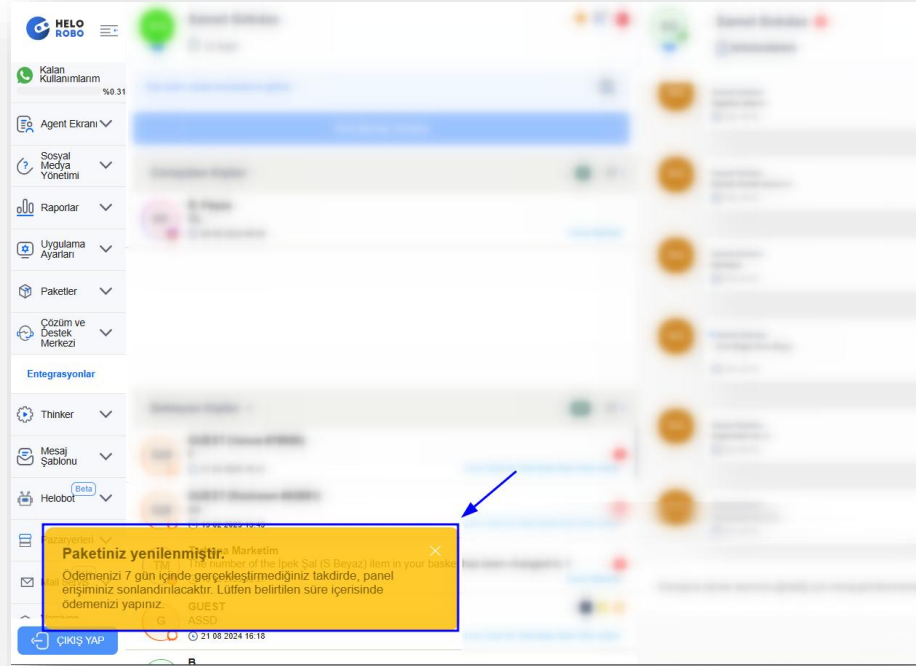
HELO ROBO

Kalan Kullanımlarım
%0.31

Agent Ekranı

Sosyal Medya Yönetimi

Raporlar

Uygulama Ayarları

Paketler

Çözüm ve Destek Merkezi

Entegrasyonlar

Thinker

Mesaj Şablonu

Helobot Beta

Pazaryerleri

Mail

ÇIKIŞ YAP

TM
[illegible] Marketim
The number of the İpek Şal (S Beyaz) item in your basket has been changed to 1

G
GUEST
ASSD
21 08 2024 16:18

B

Paketiniz yenilenmemiştir.
Ödemenizi 7 gün içinde gerçekleştirmediğiniz takdirde, panel erişiminiz sonlandırılacaktır. Lütfen belirtilen süre içerisinde ödemenizi yapınız.